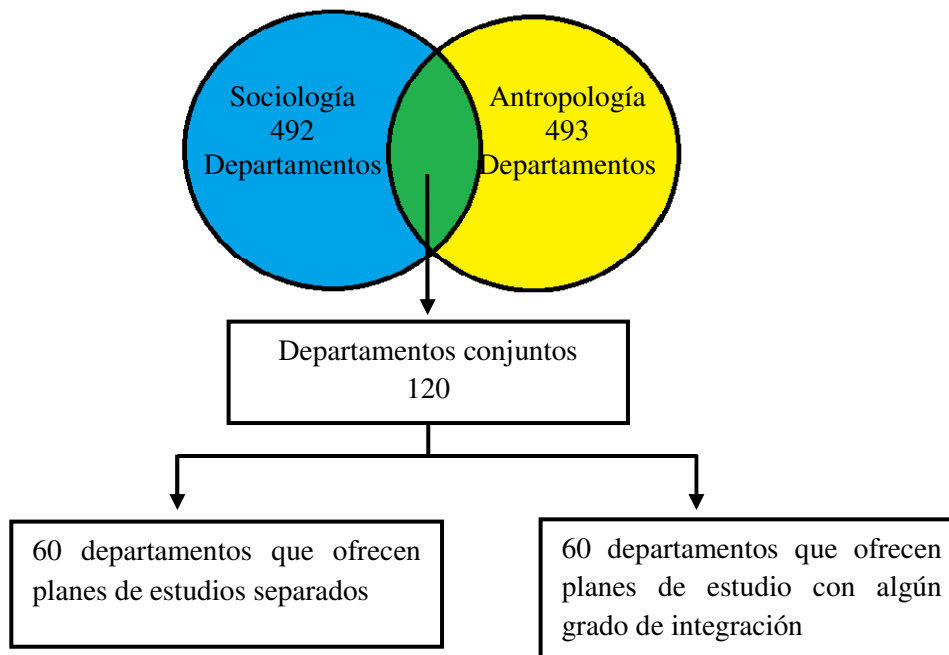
Sociología
492
Departamentos

Antropología
493
Departamentos

Departamentos conjuntos
120

60 departamentos que ofrecen planes de estudios separados

60 departamentos que ofrecen planes de estudio con algún grado de integración